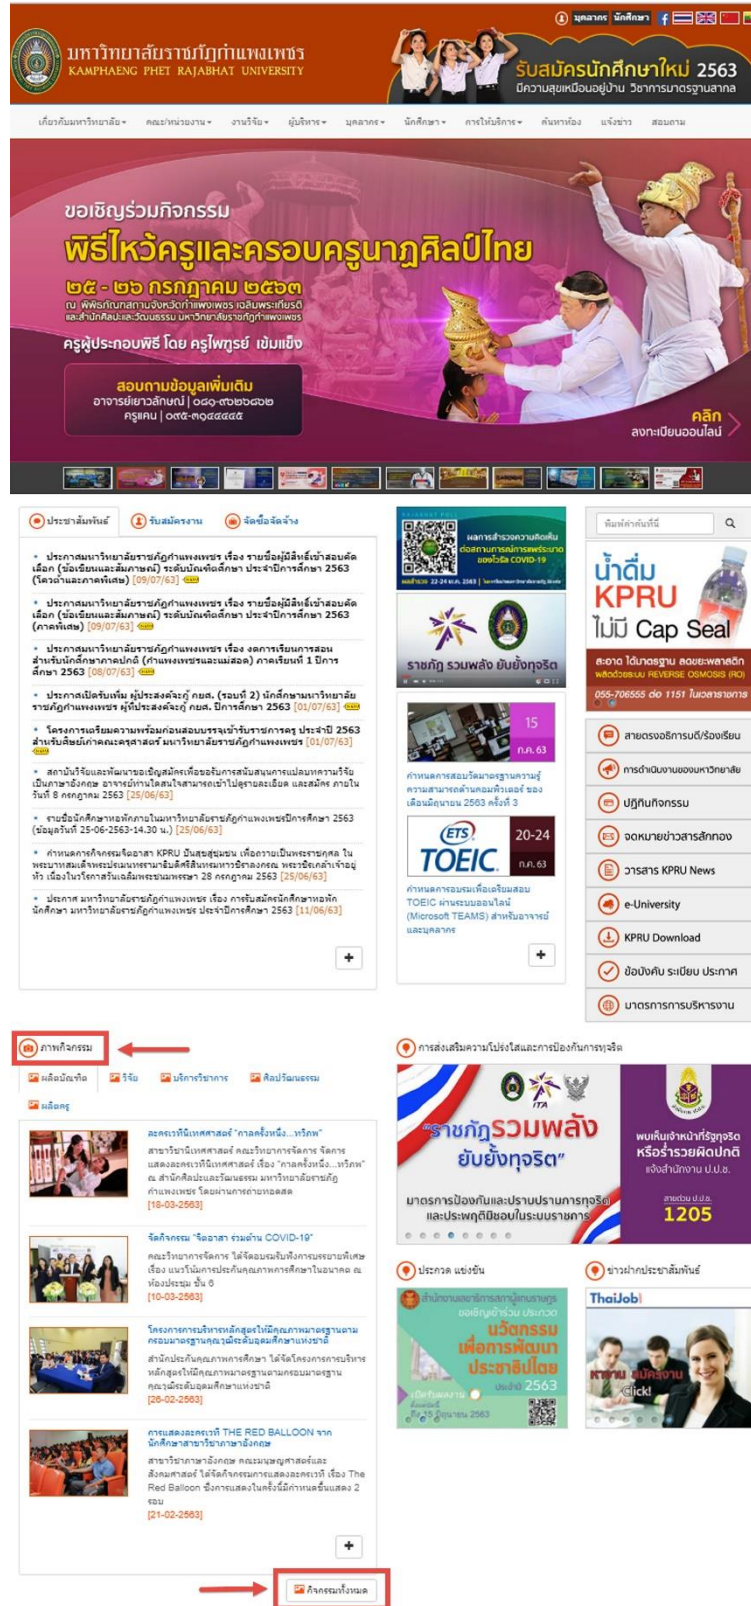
บุคลากร นักศึกษา

มหาวิทยาลัยราชภัฏกำแพงเพชร
KAMPHAENG PHET RAJABHAT UNIVERSITY

รับสมัครนักศึกษาใหม่ 2563
มีความสุขเหมือนอยู่บ้าน วิชาการมาตรฐานสากล

เกี่ยวกับมหาวิทยาลัย ▾ คณะ/หน่วยงาน ▾ งานวิจัย ▾ ผู้บริหาร ▾ บุคลากร ▾ นักศึกษา ▾ การให้บริการ ▾ ค้นหาห้อง แจ้งข่าว สอบถาม

ขอเชิญร่วมกิจกรรม
พิธีไหว้ครูและครอบครูนาฏศิลป์ไทย
๒๕ - ๒๖ กรกฎาคม ๒๕๖๓
ณ พิพิธภัณฑสถานจังหวัดกำแพงเพชร เฉลิมพระเกียรติ และสำนักศิลปะและวัฒนธรรม มหาวิทยาลัยราชภัฏกำแพงเพชร
ครูผู้ประกอบพิธี โดย ครูไพฑูรย์ เข้มแข็ง

สอบถามข้อมูลเพิ่มเติม
อาจารย์เยาวลักษณ์ | ๐๘๑-๗๑๒๖๕๒๒
ครูแคน | ๐๙๕-๓๙๕๕๕๕๕

คลิก
ลงทะเบียนออนไลน์

ประชาสัมพันธ์ | รับสมัครงาน | จัดซื้อจัดจ้าง

• ประกาศมหาวิทยาลัยราชภัฏกำแพงเพชร เรื่อง รายชื่อผู้มีสิทธิ์เข้าสอบคัดเลือก (ข้อเขียนและสัมภาษณ์) ระดับบัณฑิตศึกษา ประจำปีการศึกษา 2563 (โควตาและภาคพิเศษ) [09/07/63] new
• ประกาศมหาวิทยาลัยราชภัฏกำแพงเพชร เรื่อง รายชื่อผู้มีสิทธิ์เข้าสอบคัดเลือก (ข้อเขียนและสัมภาษณ์) ระดับบัณฑิตศึกษา ประจำปีการศึกษา 2563 (ภาคพิเศษ) [09/07/63] new
• ประกาศมหาวิทยาลัยราชภัฏกำแพงเพชร เรื่อง งดการเรียนการสอนสำหรับนักศึกษาภาคปกติ (กำแพงเพชรและแม่สอด) ภาคเรียนที่ 1 ปีการศึกษา 2563 [08/07/63] new
• ประกาศเปิดรับเพิ่ม ผู้ประสงค์จะกู้ กยศ. (รอบที่ 2) นักศึกษามหาวิทยาลัยราชภัฏกำแพงเพชร ผู้ประสงค์จะกู้ กยศ. ปีการศึกษา 2563 [01/07/63] new
• โครงการเตรียมความพร้อมก่อนสอบบรรจุเข้ารับราชการครู ประจำปี 2563 สำหรับศิษย์เก่าคณะครุศาสตร์ มหาวิทยาลัยราชภัฏกำแพงเพชร [01/07/63] new
• สถาบันวิจัยและพัฒนาขอเชิญสมัครเพื่อขอรับการสนับสนุนการแปลบทความวิจัยเป็นภาษาอังกฤษ อาจารย์ท่านใดสนใจสามารถเข้าไปดูรายละเอียด และสมัคร ภายในวันที่ 8 กรกฎาคม 2563 [25/06/63]
• รายชื่อนักศึกษาหอพักภายในมหาวิทยาลัยราชภัฏกำแพงเพชรปีการศึกษา 2563 (ข้อมูลวันที่ 25-06-2563-14.30 น.) [25/06/63]
• กำหนดการกิจกรรมจิตอาสา KPRU ปันสุขชุมชน เพื่อถวายเป็นพระราชกุศล ในพระบาทสมเด็จพระปรเมนทรรามาธิบดีศรีสินทรมหาวชิราลงกรณ พระวชิรเกล้าเจ้าอยู่หัว เนื่องในวโรกาสวันเฉลิมพระชนมพรรษา 28 กรกฎาคม 2563 [25/06/63]
• ประกาศ มหาวิทยาลัยราชภัฏกำแพงเพชร เรื่อง การรับสมัครนักศึกษาหอพัก นักศึกษา มหาวิทยาลัยราชภัฏกำแพงเพชร ประจำปีการศึกษา 2563 [11/06/63]

ผลการสำรวจความคิดเห็น ต่อสถานการณ์การแพร่ระบาด ของโรคไวรัส COVID-19

ราชภัฏ รวมพลัง ยับยั้งทุจริต

15 ก.ค. 63
กำหนดการสอบวัดมาตรฐานความรู้ความสามารถด้านคอมพิวเตอร์ ของเดือนมิถุนายน 2563 ครั้งที่ 3

ETS TOEIC 20-24 ก.ค. 63
กำหนดการอบรมเพื่อเตรียมสอบ TOEIC ผ่านระบบออนไลน์ (Microsoft TEAMS) สำหรับอาจารย์และบุคลากร

พิมพ์คำค้นที่นี่

น้ำดื่ม KPRU ไม่มี Cap Seal
สะอาด ได้มาตรฐาน ลดขยะพลาสติก ผลิตด้วยระบบ REVERSE OSMOSIS (RO)
055-706555 ต่อ 1151 ในเวลาราชการ

สายตรงอธิการบดี/ร้องเรียน
การดำเนินงานของมหาวิทยาลัย
ปฏิทินกิจกรรม
จดหมายข่าวสารสัมพันธ์
วารสาร KPRU News
e-University
KPRU Download
ข้อบังคับ ระเบียบ ประกาศ
มาตรการการบริหารงาน

ภาพกิจกรรม
ผลิตบัณฑิต | วิจัย | บริการวิชาการ | ศิลปวัฒนธรรม | ผลิตครู

ละครเวทีนิเทศศาสตร์ "กาลครั้งหนึ่ง...ทริคพ"
สาขาวิชานิเทศศาสตร์ คณะวิทยาการจัดการ จัดการแสดงละครเวทีนิเทศศาสตร์ เรื่อง "กาลครั้งหนึ่ง...ทริคพ" ณ สำนักศิลปะและวัฒนธรรม มหาวิทยาลัยราชภัฏกำแพงเพชร โดยมีการถ่ายทอดสด
[18-03-2563]

จัดกิจกรรม "จิตอาสา ร่วมต้าน COVID-19"
คณะวิทยาการจัดการ ได้จัดอบรมรับฟังการบรรยายพิเศษ เรื่อง แนวโน้มการประกันคุณภาพการศึกษาในอนาคต ณ ห้องประชุม ชั้น 6
[10-03-2563]

โครงการการบริหารหลักสูตรให้มีคุณภาพตามมาตรฐานตามกรอบมาตรฐานคุณวุฒิระดับอุดมศึกษาแห่งชาติ
สำนักประกันคุณภาพการศึกษา ได้จัดโครงการการบริหารหลักสูตรให้มีคุณภาพตามมาตรฐานตามกรอบมาตรฐานคุณวุฒิระดับอุดมศึกษาแห่งชาติ
[26-02-2563]

การแสดงละครเวที THE RED BALLOON จากนักศึกษาสาขาวิชาภาษาอังกฤษ
สาขาวิชาภาษาอังกฤษ คณะมนุษยศาสตร์และสังคมศาสตร์ ได้จัดกิจกรรมการแสดงละครเวที เรื่อง The Red Balloon ซึ่งการแสดงในครั้งนี้มีการแสดงขึ้นแสดง 2 รอบ
[21-02-2563]

กิจกรรมทั้งหมด

การส่งเสริมความโปร่งใสและการป้องกันการทุจริต
"ราชภัฏรวมพลัง ยับยั้งทุจริต"
มาตรการป้องกันและปราบปรามการทุจริตและประพฤติมิชอบในระบบราชการ
พบเห็นเจ้าหน้าที่รัฐทุจริต หรือร่ำรวยผิดปกติ แจ้งสำนักงาน ป.ป.ช.
สายด่วน ป.ป.ช. 1205

ประกวด แข่งขัน
สำนักงานเลขาธิการสภาผู้แทนราษฎร ขอเชิญเข้าร่วม ประกวด นวัตกรรมเพื่อการพัฒนาประชาธิปไตย ประจำปี 2563

ข่าวฝากประชาสัมพันธ์
ThaiJob
หางาน สมัครงาน Click!